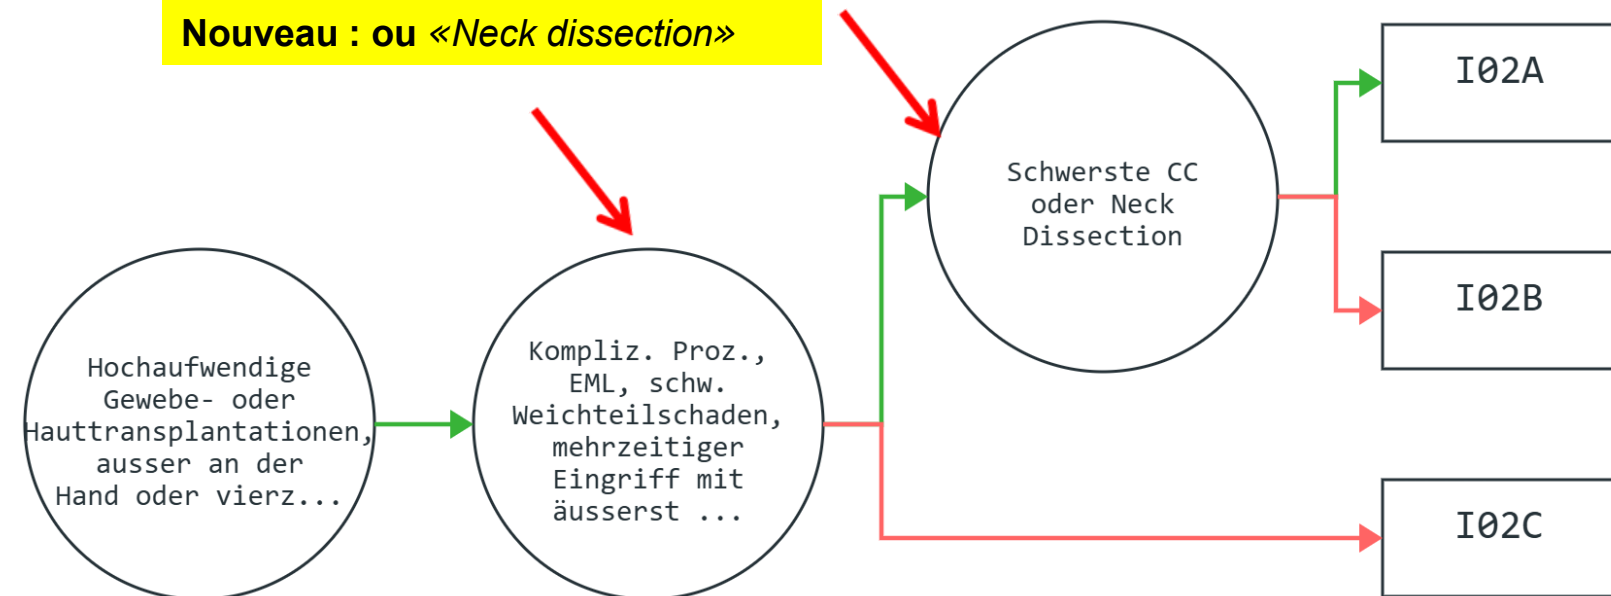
Nouveau : ou «Neck dissection»

Schwerste CC oder Neck Dissection

I02A

I02B

Hochaufwendige Gewebe- oder Hauttransplantationen, ausser an der Hand oder vierz...

Kompliz. Proz., EML, schw. Weichteilschaden, mehrzeitiger Eingriff mit äusserst ...

I02C